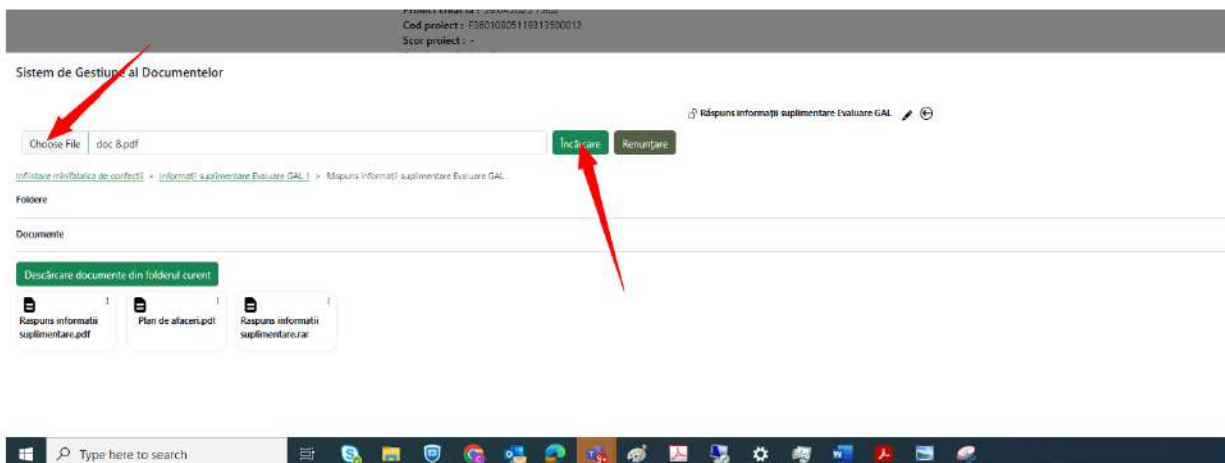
Proiect creat la : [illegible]
Cod proiect : F36010805118313500012
Scor proiect : -

Sistem de Gestiune al Documentelor

Răspuns informații suplimentare Evaluare GAL

Choose File doc 8.pdf
Încărcare
Renunțare

Infiintare minifabrica de confectii > Informații suplimentare Evaluare GAL I > Răspuns informații suplimentare Evaluare GAL

Foldere

Documente

Descărcare documente din folderul curent

Raspuns informatii suplimentare.pdf

Plan de afaceri.pdf

Raspuns informatii suplimentare.rar

Type here to search